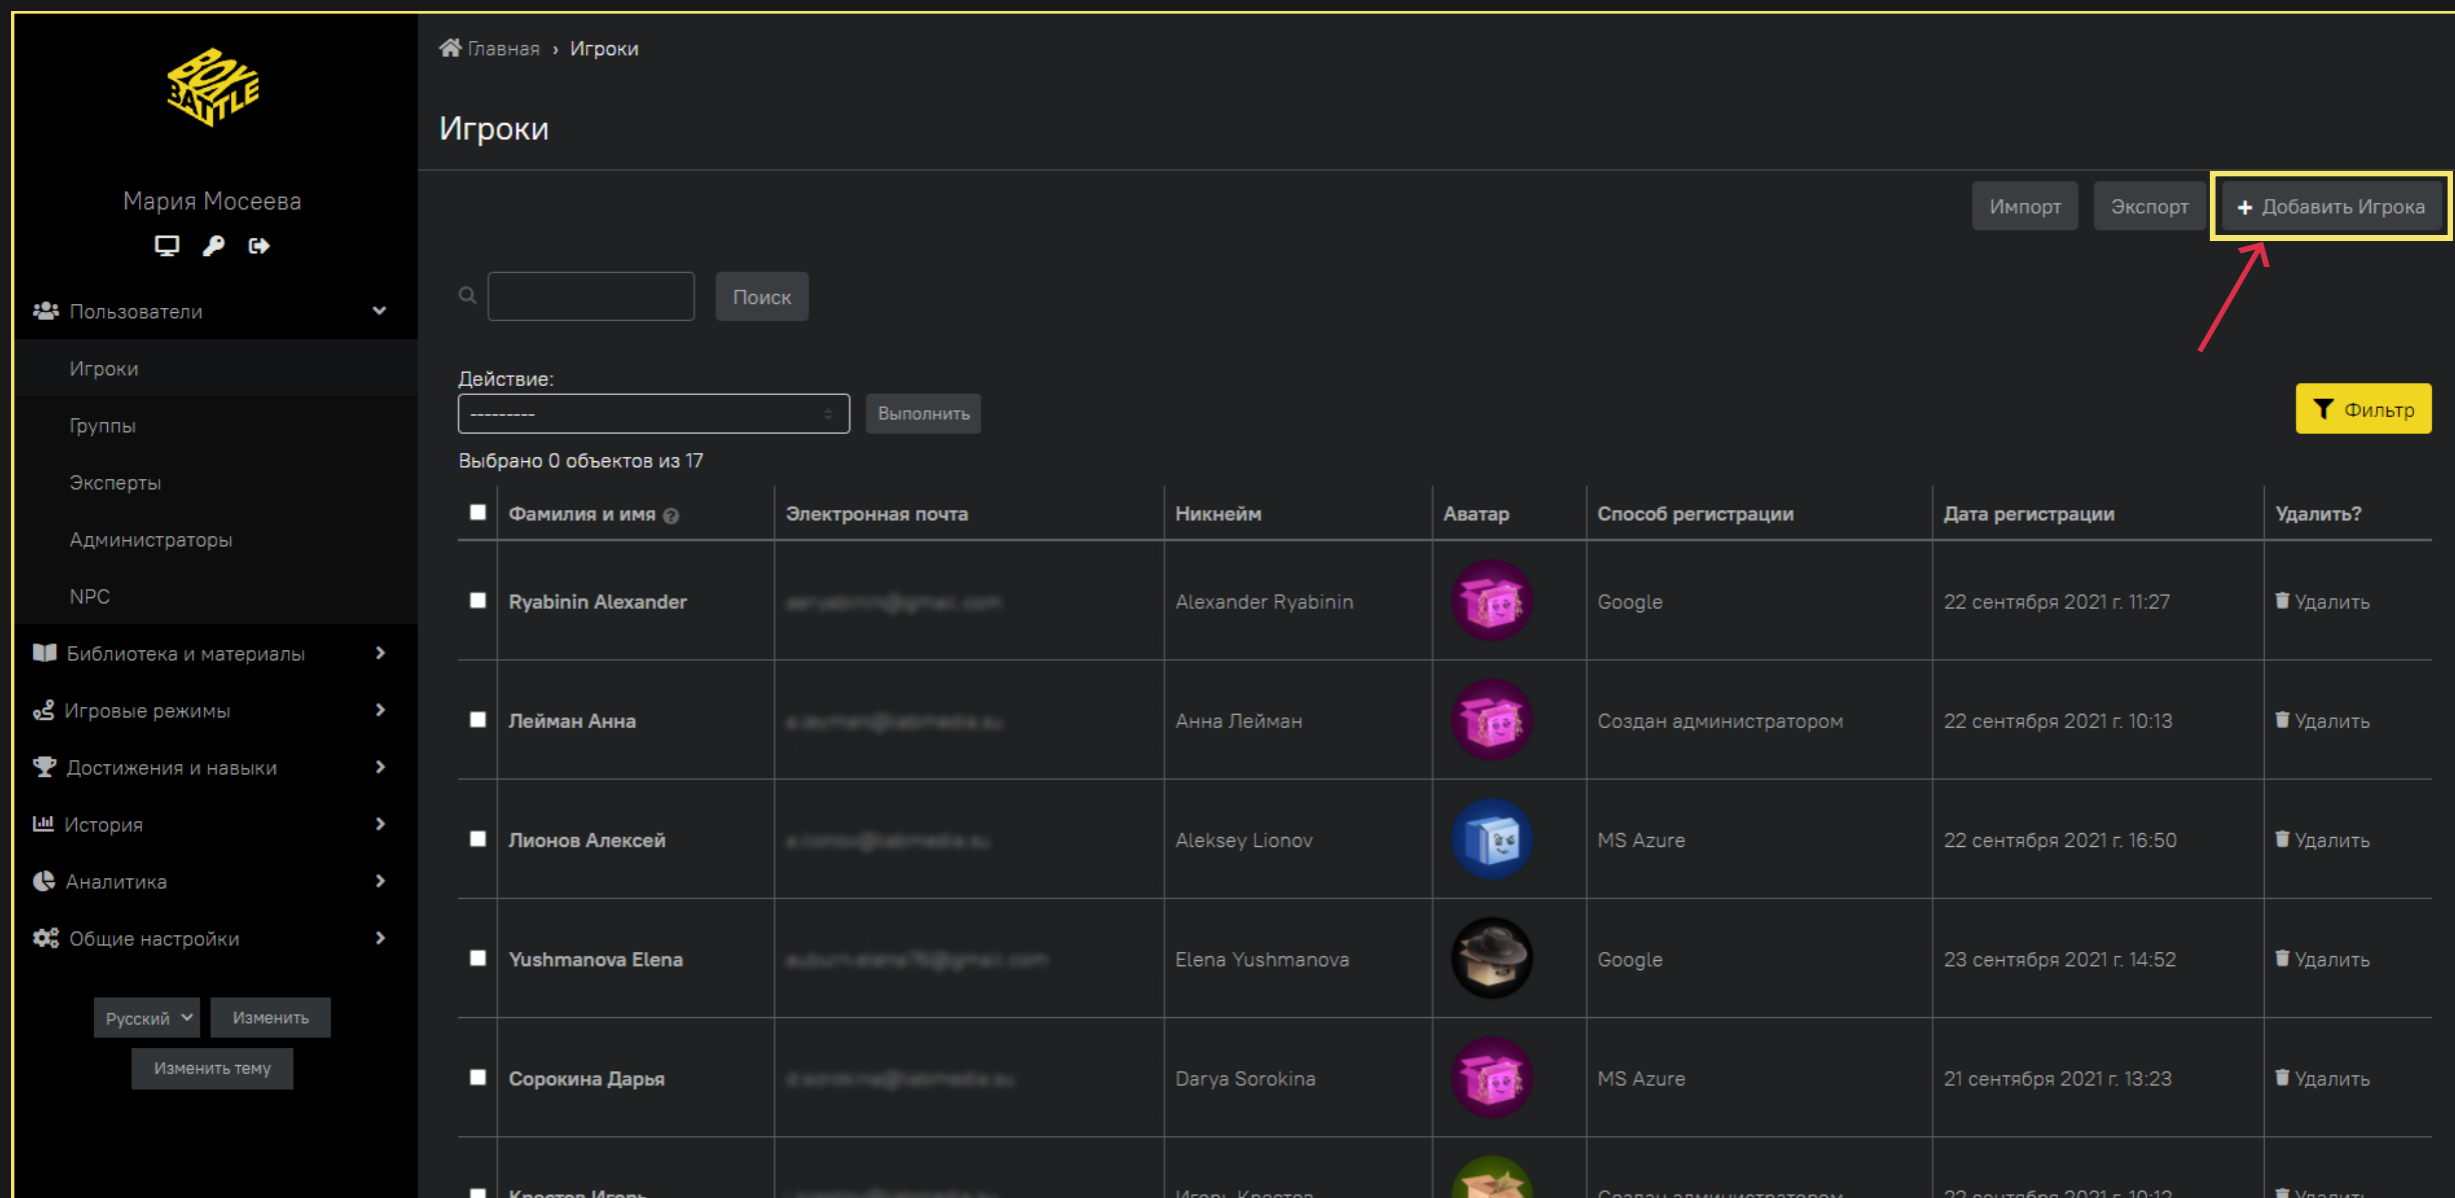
BOX BATTLE

Мария Мосеева

Пользователи
Игроки
Группы
Эксперты
Администраторы
NPC
Библиотека и материалы
Игровые режимы
Достижения и навыки
История
Аналитика
Общие настройки

Русский
Изменить
Изменить тему

Главная › Игроки

Игроки

Импорт
Экспорт
+ Добавить Игрока

Поиск

Действие:
---------
Выполнить

Фильтр

Выбрано 0 объектов из 17

| | Фамилия и имя | Электронная почта | Никнейм | Аватар | Способ регистрации | Дата регистрации | Удалить? |
|---|---|---|---|---|---|---|---|
| | Ryabinin Alexander | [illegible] | Alexander Ryabinin | | Google | 22 сентября 2021 г. 11:27 | Удалить |
| | Лейман Анна | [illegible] | Анна Лейман | | Создан администратором | 22 сентября 2021 г. 10:13 | Удалить |
| | Лионов Алексей | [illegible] | Aleksey Lionov | | MS Azure | 22 сентября 2021 г. 16:50 | Удалить |
| | Yushmanova Elena | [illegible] | Elena Yushmanova | | Google | 23 сентября 2021 г. 14:52 | Удалить |
| | Сорокина Дарья | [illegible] | Darya Sorokina | | MS Azure | 21 сентября 2021 г. 13:23 | Удалить |
| | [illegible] | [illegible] | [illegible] | | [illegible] | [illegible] | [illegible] |